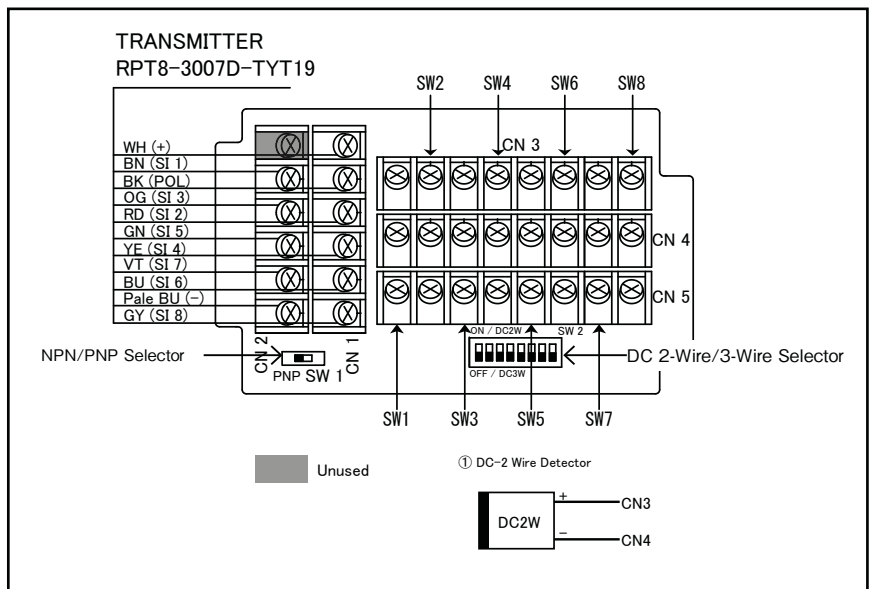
TRANSMITTER
RPT8-3007D-TYT19

SW2 SW4 SW6 SW8

CN 3

WH (+)
BN (SI 1)
BK (POL)
OG (SI 3)
RD (SI 2)
GN (SI 5)
YE (SI 4)
VT (SI 7)
BU (SI 6)
Pale BU (−)
GY (SI 8)

CN 4

CN 5

CN 2 CN 1

NPN/PNP Selector

PNP SW 1

ON / DC2W SW 2
OFF / DC3W

DC 2-Wire/3-Wire Selector

SW1 SW3 SW5 SW7

Unused

① DC-2 Wire Detector

DC2W
+ CN3
− CN4